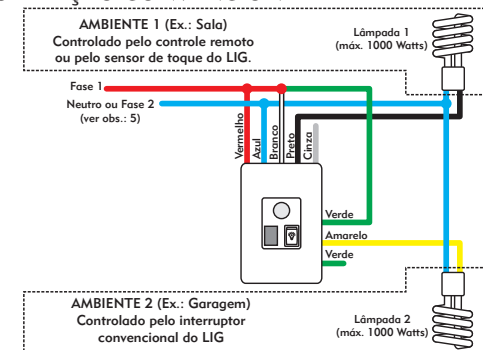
AMBIENTE 1 (Ex.: Sala)
Controlado pelo controle remoto ou pelo sensor de toque do LIG.

Lâmpada 1
(máx. 1000 Watts)

Fase 1

Neutro ou Fase 2
(ver obs.: 5)

Vermelho
Azul
Branco
Preto
Cinza

Verde
Amarelo
Verde

AMBIENTE 2 (Ex.: Garagem)
Controlado pelo interruptor convencional do LIG

Lâmpada 2
(máx. 1000 Watts)